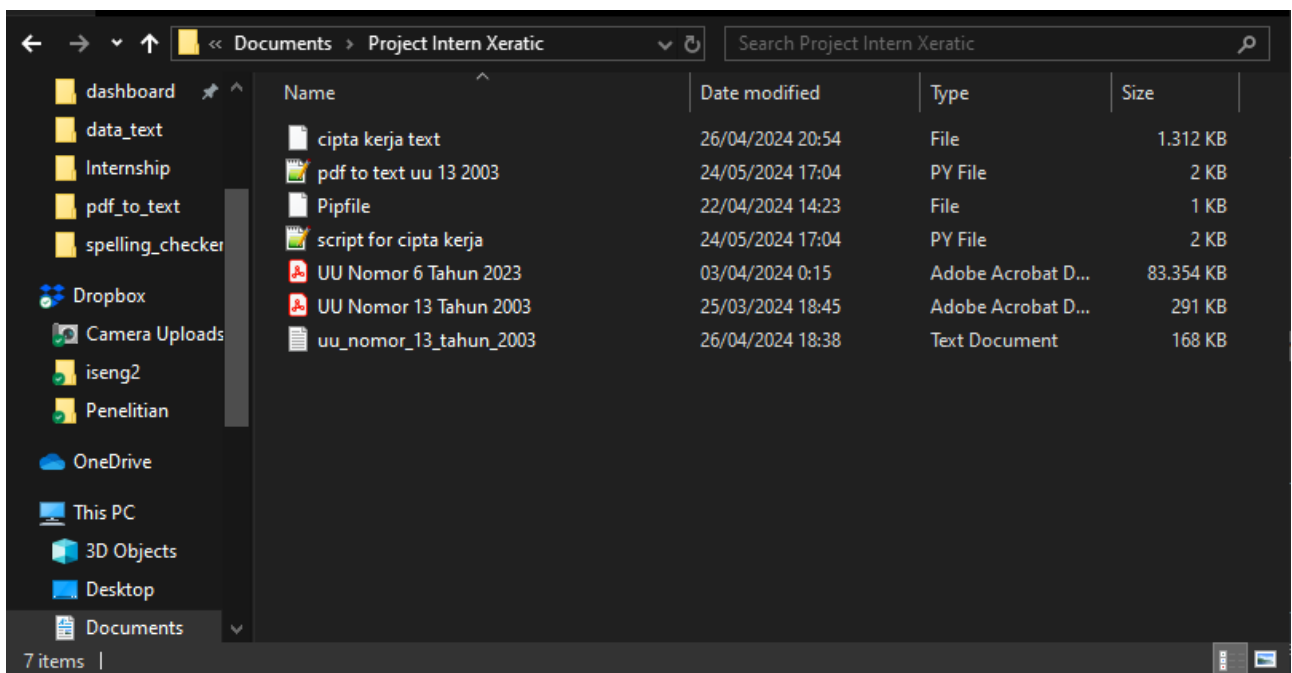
« Documents › Project Intern Xeratic

Search Project Intern Xeratic

dashboard
data_text
Internship
pdf_to_text
spelling_checker
Dropbox
Camera Uploads
iseng2
Penelitian
OneDrive
This PC
3D Objects
Desktop
Documents

| Name | Date modified | Type | Size |
|---|---|---|---|
| cipta kerja text | 26/04/2024 20:54 | File | 1.312 KB |
| pdf to text uu 13 2003 | 24/05/2024 17:04 | PY File | 2 KB |
| Pipfile | 22/04/2024 14:23 | File | 1 KB |
| script for cipta kerja | 24/05/2024 17:04 | PY File | 2 KB |
| UU Nomor 6 Tahun 2023 | 03/04/2024 0:15 | Adobe Acrobat D... | 83.354 KB |
| UU Nomor 13 Tahun 2003 | 25/03/2024 18:45 | Adobe Acrobat D... | 291 KB |
| uu_nomor_13_tahun_2003 | 26/04/2024 18:38 | Text Document | 168 KB |

7 items